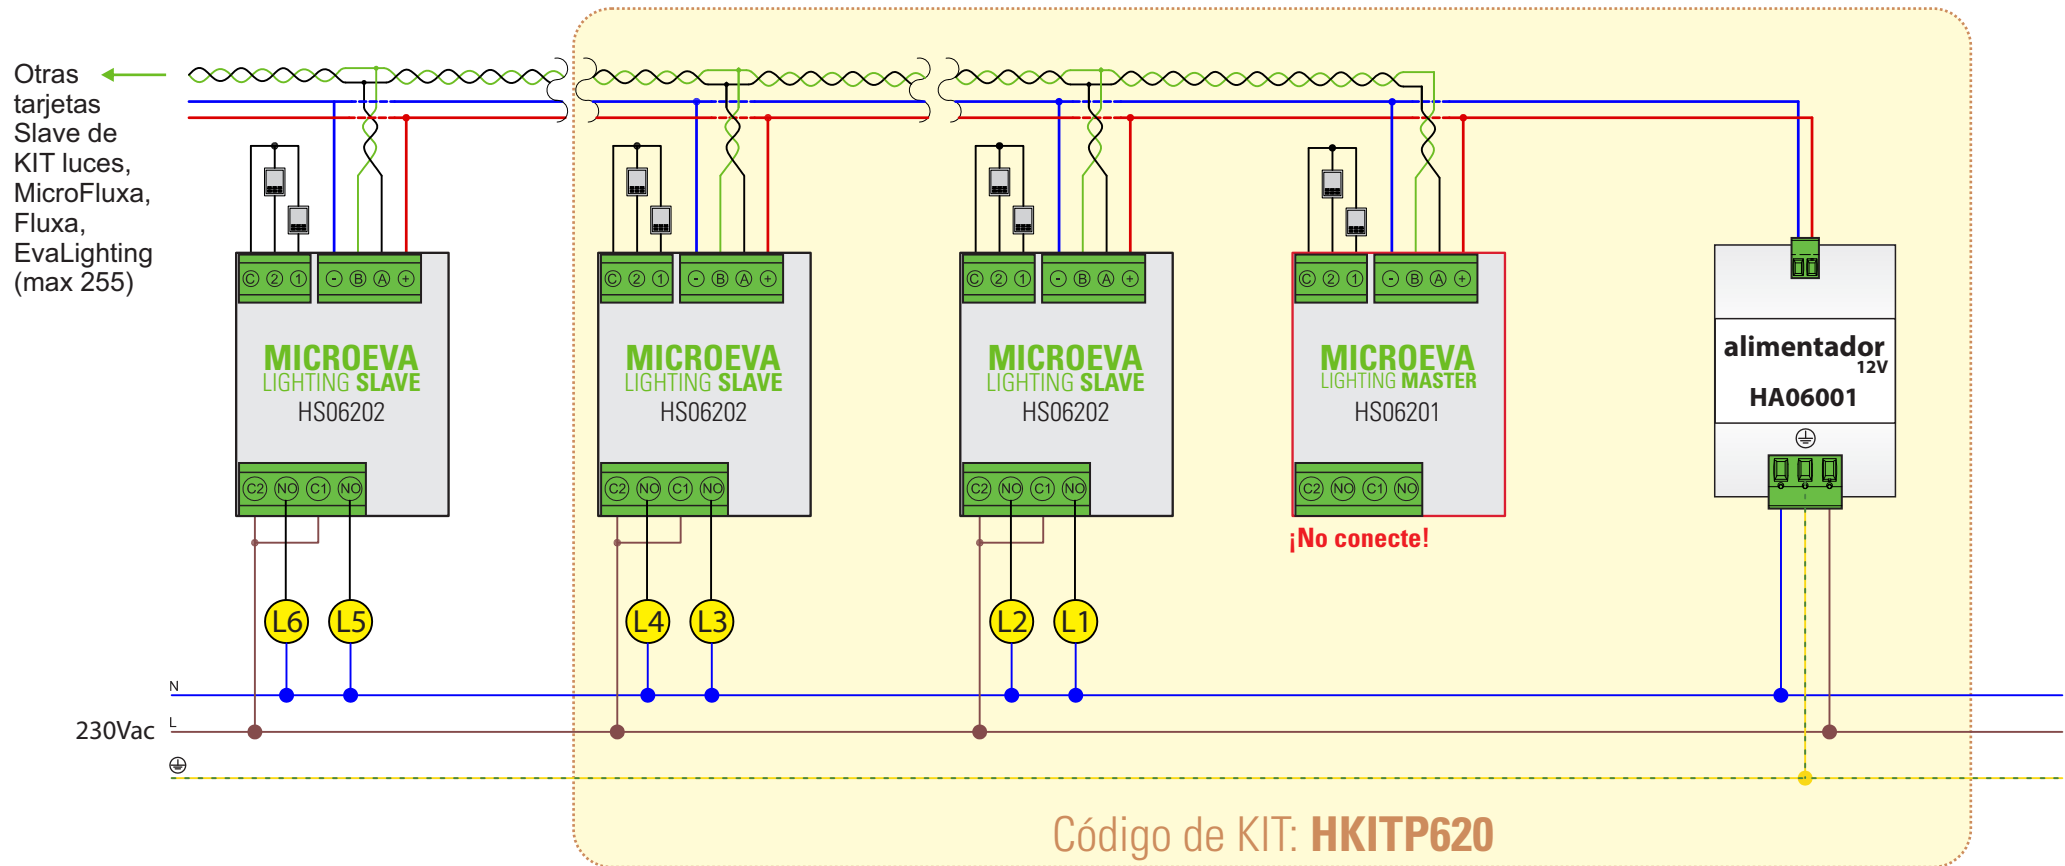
Otras tarjetas Slave de KIT luces, MicroFluxa, Fluxa, EvaLighting (max 255)

C 2 1 - B A +
MICROEVA LIGHTING SLAVE
HS06202
C2 NO C1 NO

C 2 1 - B A +
MICROEVA LIGHTING SLAVE
HS06202
C2 NO C1 NO

C 2 1 - B A +
MICROEVA LIGHTING SLAVE
HS06202
C2 NO C1 NO

C 2 1 - B A +
MICROEVA LIGHTING MASTER
HS06201
C2 NO C1 NO
¡No conecte!

alimentador 12V
HA06001

L6 L5 L4 L3 L2 L1

N
230Vac L
⏚

Código de KIT: HKITP620